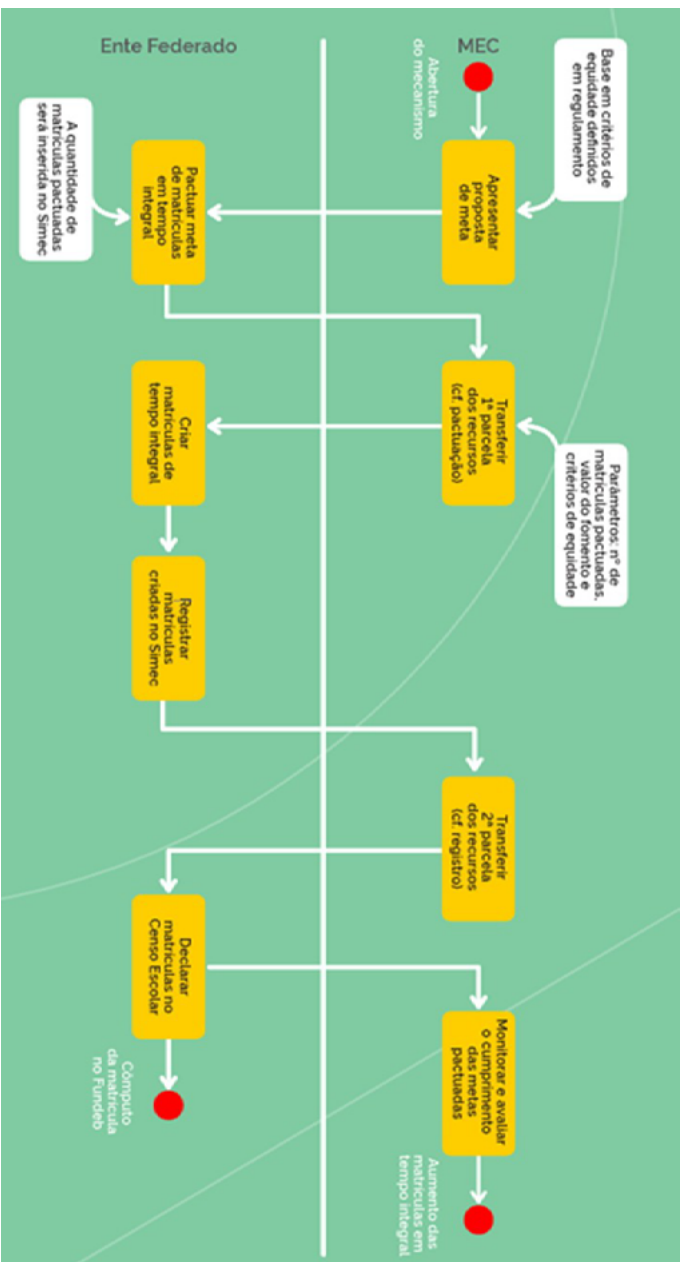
Ente Federado

MEC

Abertura do mecanismo

Base em critérios de equidade definidos em regulamento

Apresentar proposta de meta

A quantidade de matrículas pactuadas será inserida no Simec

Pactuar meta de matrículas em tempo integral

Transferir 1ª parcela dos recursos (cf. pactuação)

Parâmetros: nº de matrículas pactuadas, valor do fomento e critérios de equidade

Criar matrículas de tempo integral

Registrar matrículas criadas no Simec

Transferir 2ª parcela dos recursos (cf. registro)

Declarar matrículas no Censo Escolar

Monitorar e avaliar o cumprimento das metas pactuadas

Cômputo da matrícula no Fundeb

Aumento das matrículas em tempo integral